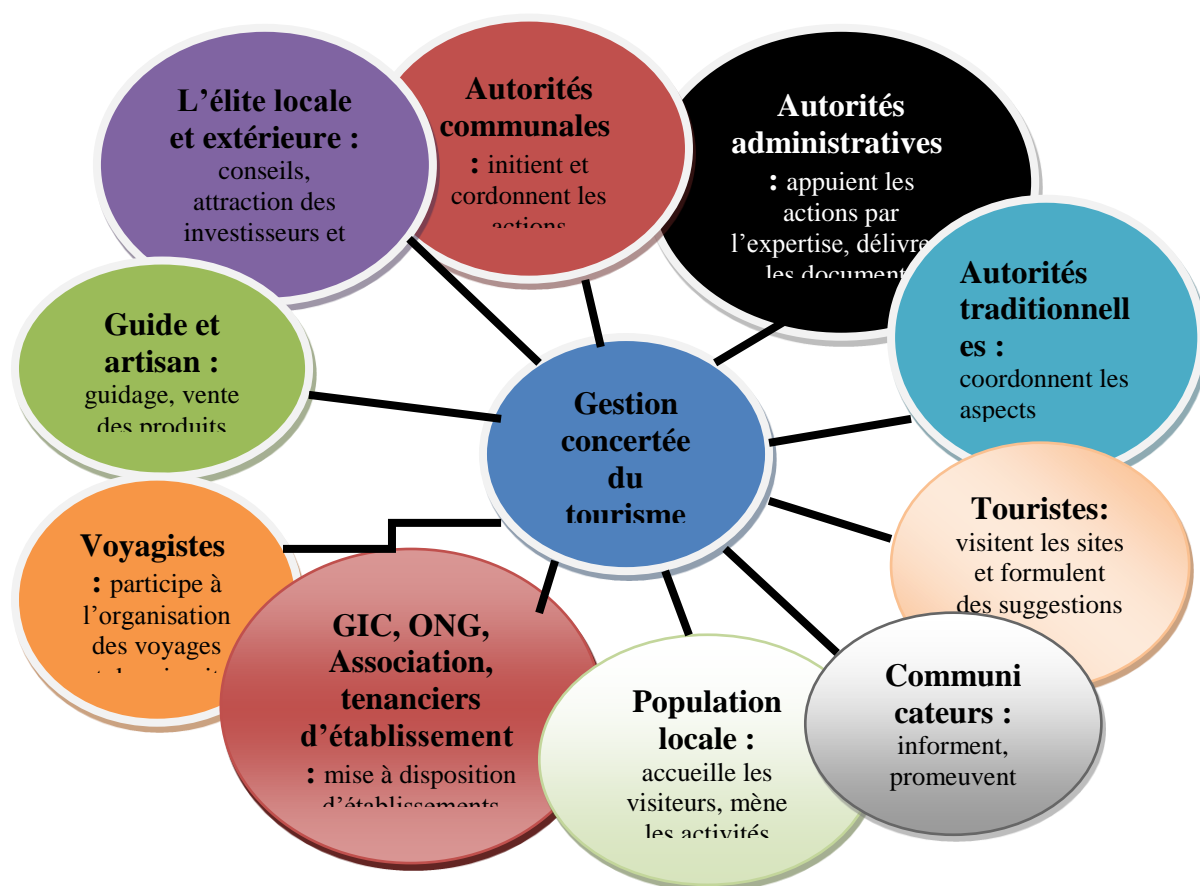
L'élite locale et extérieure : conseils, attraction des investisseurs et

Autorités communales : initient et cordonnent les actions

Autorités administratives : appuient les actions par l'expertise, délivre les documents

Autorités traditionnelles : coordonnent les aspects

Guide et artisan : guidage, vente des produits

Gestion concertée du tourisme

Touristes: visitent les sites et formulent des suggestions

Voyagistes : participe à l'organisation des voyages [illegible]

GIC, ONG, Association, tenanciers d'établissement : mise à disposition d'établissements

Population locale : accueille les visiteurs, mène les activités

Communicateurs : informent, promeuvent